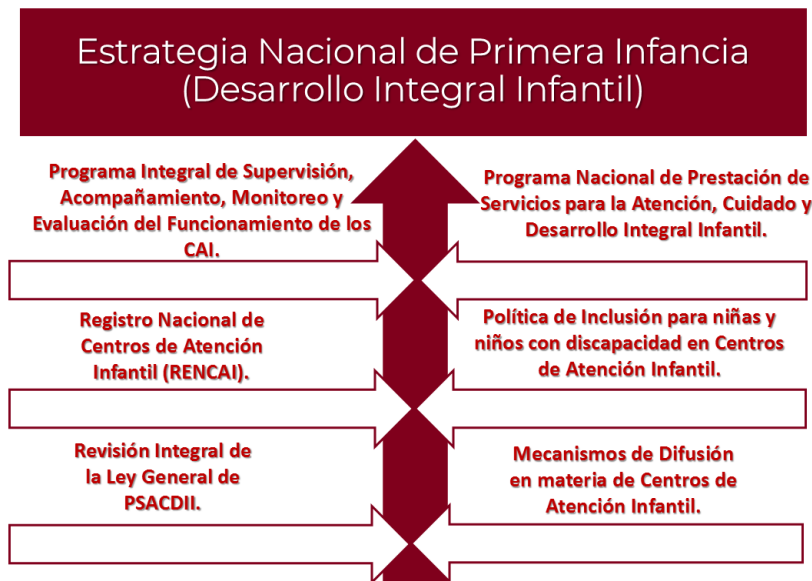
Estrategia Nacional de Primera Infancia (Desarrollo Integral Infantil)

Programa Integral de Supervisión, Acompañamiento, Monitoreo y Evaluación del Funcionamiento de los CAI.

Programa Nacional de Prestación de Servicios para la Atención, Cuidado y Desarrollo Integral Infantil.

Registro Nacional de Centros de Atención Infantil (RENCAI).

Política de Inclusión para niñas y niños con discapacidad en Centros de Atención Infantil.

Revisión Integral de la Ley General de PSACDII.

Mecanismos de Difusión en materia de Centros de Atención Infantil.